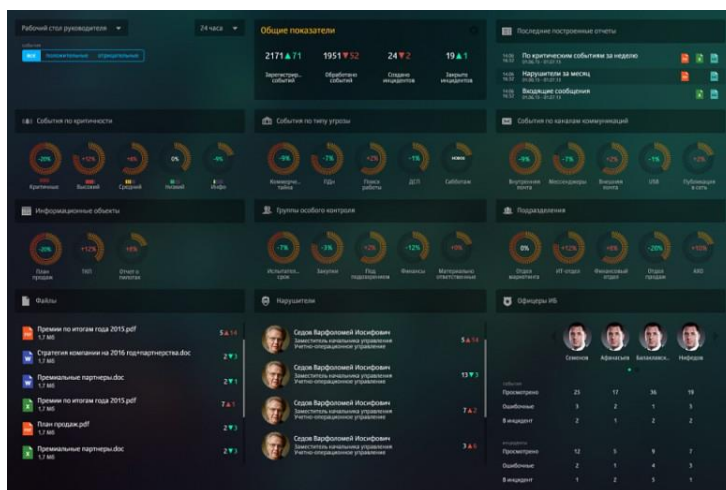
Рабочий стол руководителя

24 часа

События

все | положительные | отрицательные

Общие показатели

2171 ▲71
Зарегистрир. событий

1951 ▼52
Обработано событий

24 ▼2
Создано инцидентов

19 ▲1
Закрыто инцидентов

Последние построенные отчеты

По критическим событиям за неделю

Нарушители за месяц

Входящие сообщения

События по критичности

-20% Критичные
+12% Высокий
+6% Средний
0% Низкий
-4% Инфо

События по типу угрозы

-9% Коммерч. тайна
-7% ПДн
+2% Поиск работы
-1% ДСП
новое Саботаж

События по каналам коммуникаций

-9% Внутренняя почта
-7% Мессенджеры
+2% Внешняя почта
-1% USB
+2% Публикация в сеть

Информационные объекты

-20% План продаж
+12% ТКП
+6% Отчет о попытках

Группы особого контроля

-7% Испытатель. срок
-3% Закупки
+2% Под подозрением
-12% Финансы
+0% Материально ответственные

Подразделения

0% Отдел маркетинга
+12% ИТ-отдел
+6% Финансовый отдел
-20% Отдел продаж
+10% АХО

Файлы

Премии по итогам года 2015.pdf
1,7 МБ
5 ▲14

Стратегия компании на 2016 год+партнерства.doc
1,7 МБ
2 ▼3

Премиальные партнеры.doc
1,7 МБ
2 ▼3

Премии по итогам года 2015.pdf
1,7 МБ
7 ▲1

План продаж.pdf
1,7 МБ
2 ▼3

Премиальные партнеры.doc
1,7 МБ
2 ▼3

Нарушители

Седов Варфоломей Иосифович
Заместитель начальника управления
Учетно-операционное управление
5 ▲14

Седов Варфоломей Иосифович
Заместитель начальника управления
Учетно-операционное управление
13 ▼3

Седов Варфоломей Иосифович
Заместитель начальника управления
Учетно-операционное управление
7 ▲2

Седов Варфоломей Иосифович
Заместитель начальника управления
Учетно-операционное управление
3 ▲6

Офицеры ИБ

| | Семенов | Афанасьев | Балакляевск.. | Нифедов |
|---|---|---|---|---|
| События | | | | |
| Просмотрено | 25 | 17 | 36 | 19 |
| Ошибочные | 3 | 2 | 1 | 1 |
| В инцидент | 2 | 1 | 2 | 2 |
| Инциденты | | | | |
| Просмотрено | 12 | 5 | 9 | 7 |
| Ошибочные | 2 | 1 | 4 | 3 |
| В инцидент | 1 | 2 | 3 | 1 |